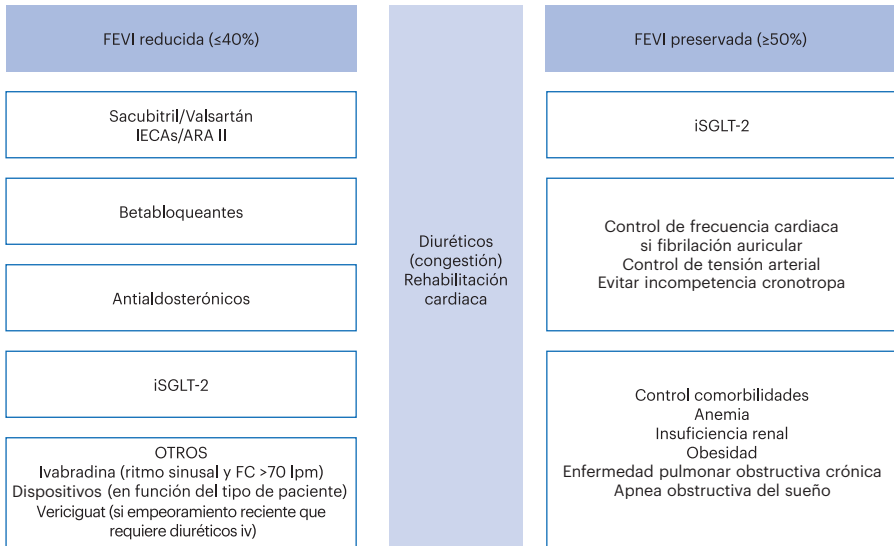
FEVI reducida (≤40%)

Sacubitril/Valsartán
IECAs/ARA II

Betabloqueantes

Antialdosterónicos

iSGLT-2

OTROS
Ivabradina (ritmo sinusal y FC >70 lpm)
Dispositivos (en función del tipo de paciente)
Vericiguat (si empeoramiento reciente que requiere diuréticos iv)

Diuréticos
(congestión)
Rehabilitación
cardiaca

FEVI preservada (≥50%)

iSGLT-2

Control de frecuencia cardiaca
si fibrilación auricular
Control de tensión arterial
Evitar incompetencia cronotropa

Control comorbilidades
Anemia
Insuficiencia renal
Obesidad
Enfermedad pulmonar obstructiva crónica
Apnea obstructiva del sueño